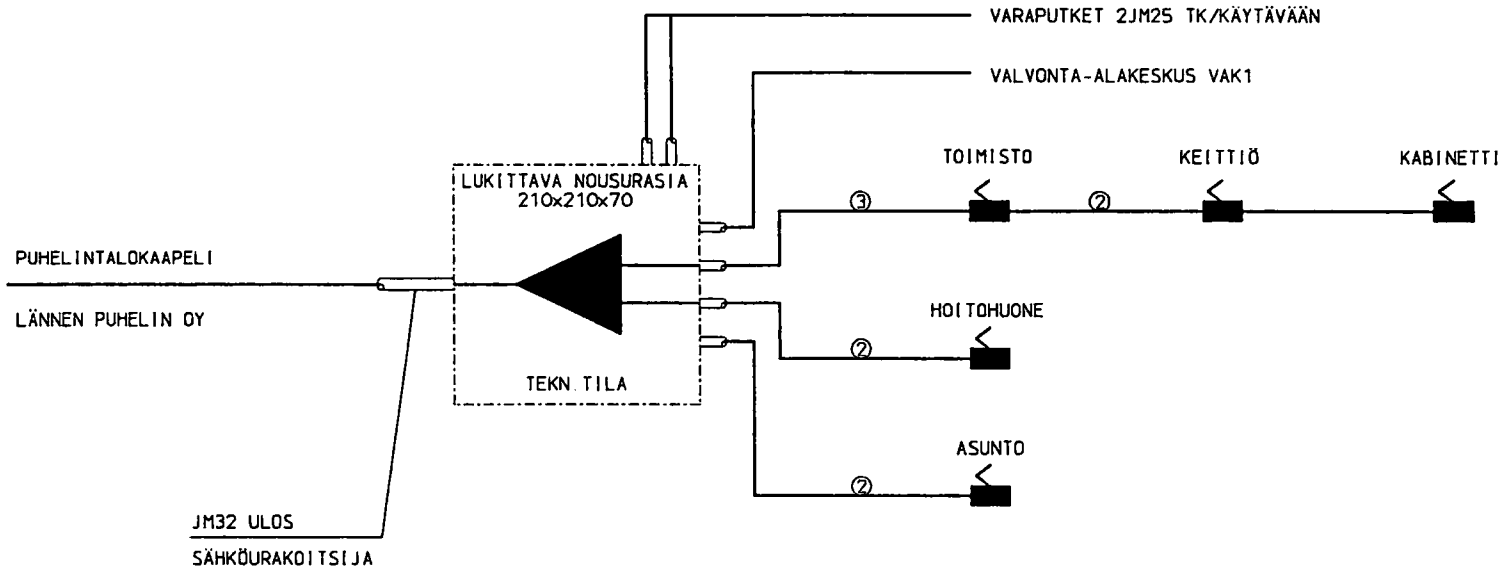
VARAPUTKET 2JM25 TK/KÄYTÄVÄÄN

VALVONTA-ALAKESKUS VAK1

TOIMISTO

KEITTIÖ

KABINETTI

LUKITTAVA NOUSURASIA
210x210x70

③

②

PUHELINTALOKAAPELI

LÄNNEN PUHELIN OY

HOITOHUONE

②

TEKN. TILA

ASUNTO

②

JM32 ULOS

SÄHKÖURAKOITSIJA